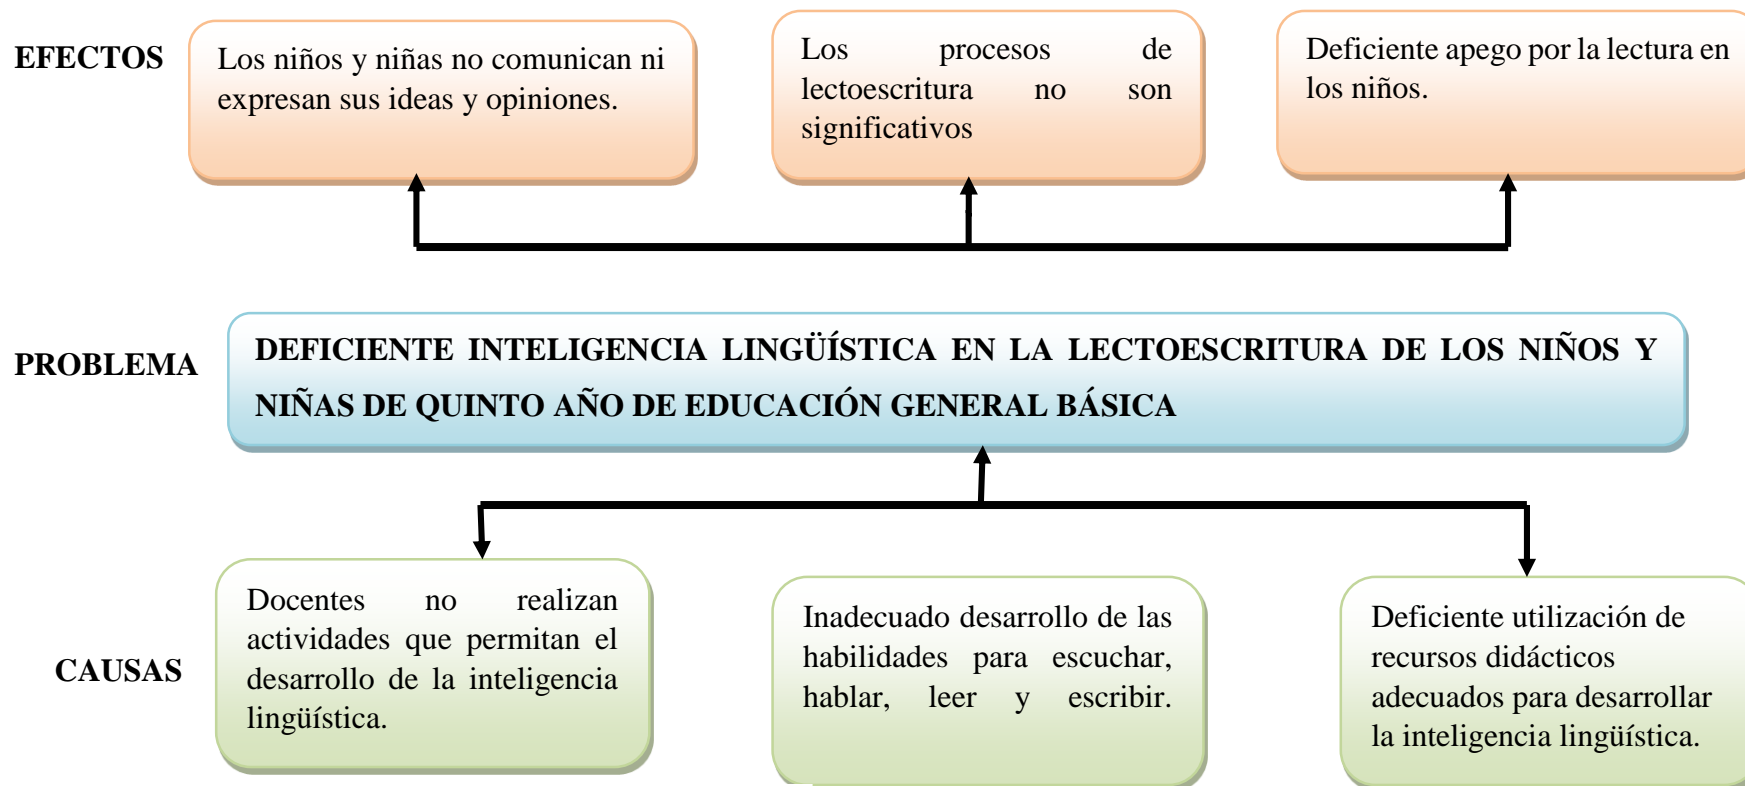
EFECTOS

Los niños y niñas no comunican ni expresan sus ideas y opiniones.

Los procesos de lectoescritura no son significativos

Deficiente apego por la lectura en los niños.

PROBLEMA

DEFICIENTE INTELIGENCIA LINGÜÍSTICA EN LA LECTOESCRITURA DE LOS NIÑOS Y NIÑAS DE QUINTO AÑO DE EDUCACIÓN GENERAL BÁSICA

CAUSAS

Docentes no realizan actividades que permitan el desarrollo de la inteligencia lingüística.

Inadecuado desarrollo de las habilidades para escuchar, hablar, leer y escribir.

Deficiente utilización de recursos didácticos adecuados para desarrollar la inteligencia lingüística.